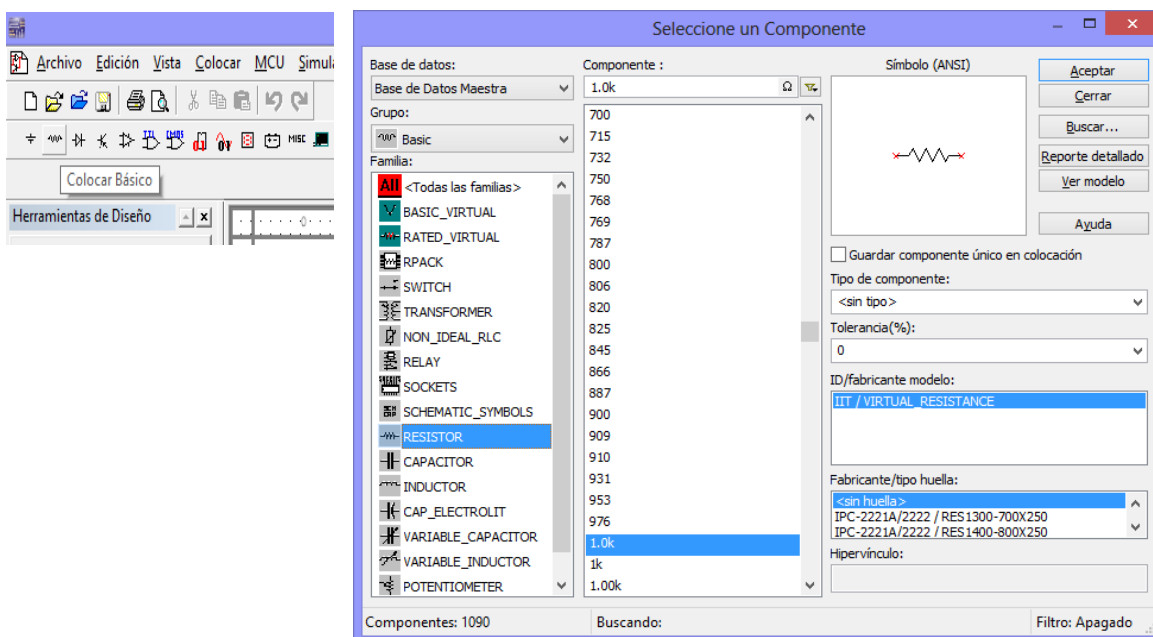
Archivo Edición Vista Colocar MCU Simula

MISC

Colocar Básico

Herramientas de Diseño

Seleccione un Componente

Base de datos:
Base de Datos Maestra
Grupo:
Basic
Familia:
All <Todas las familias>
BASIC_VIRTUAL
RATED_VIRTUAL
RPACK
SWITCH
TRANSFORMER
NON_IDEAL_RLC
RELAY
SOCKETS
SCHEMATIC_SYMBOLS
RESISTOR
CAPACITOR
INDUCTOR
CAP_ELECTROLIT
VARIABLE_CAPACITOR
VARIABLE_INDUCTOR
POTENTIOMETER

Componente :
1.0k
700
715
732
750
768
769
787
800
806
820
825
845
866
887
900
909
910
931
953
976
1.0k
1k
1.00k

Símbolo (ANSI)

Aceptar
Cerrar
Buscar...
Reporte detallado
Ver modelo
Ayuda

Guardar componente único en colocación
Tipo de componente:
<sin tipo>
Tolerancia(%):
0
ID/fabricante modelo:
IIT / VIRTUAL_RESISTANCE
Fabricante/tipo huella:
<sin huella>
IPC-2221A/2222 / RES1300-700X250
IPC-2221A/2222 / RES1400-800X250
Hipervínculo:

Componentes: 1090
Buscando:
Filtro: Apagado